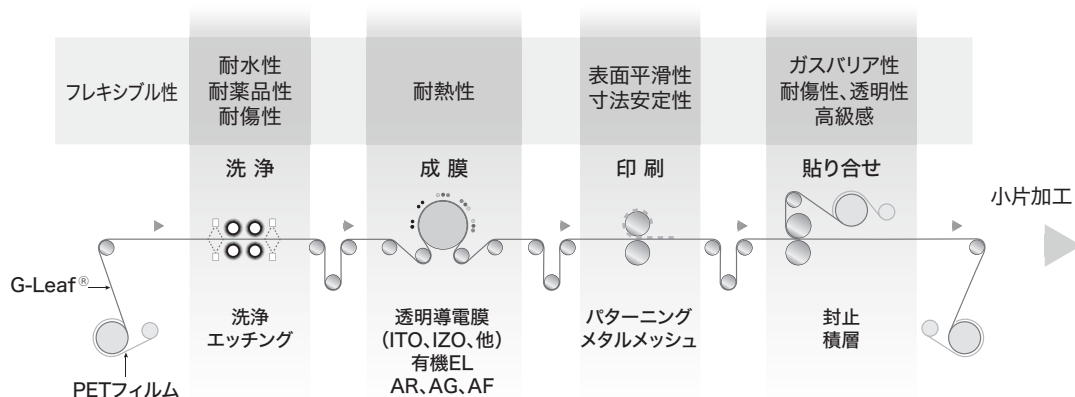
フレキシブル性

耐水性
耐薬品性
耐傷性

耐熱性

表面平滑性
寸法安定性

ガスバリア性
耐傷性、透明性
高級感

洗 浄

成 膜

印 刷

貼り合せ

小片加工

G-Leaf®

PETフィルム

洗浄
エッチング

透明導電膜
(ITO、IZO、他)
有機EL
AR、AG、AF

パターニング
メタルメッシュ

封止
積層